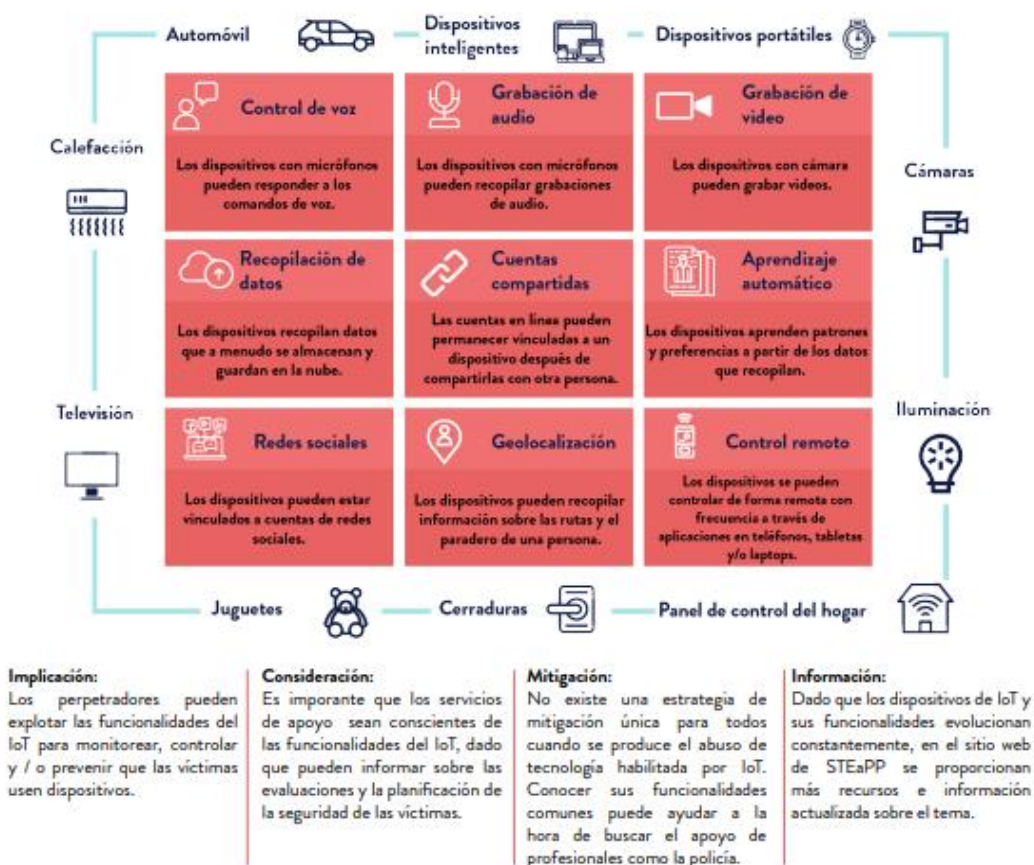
Automóvil

Dispositivos inteligentes

Dispositivos portátiles

Calefacción

Cámaras

Control de voz

Los dispositivos con micrófonos pueden responder a los comandos de voz.

Grabación de audio

Los dispositivos con micrófonos pueden recopilar grabaciones de audio.

Grabación de video

Los dispositivos con cámara pueden grabar videos.

Recopilación de datos

Los dispositivos recopilan datos que a menudo se almacenan y guardan en la nube.

Cuentas compartidas

Las cuentas en línea pueden permanecer vinculadas a un dispositivo después de compartirlas con otra persona.

Aprendizaje automático

Los dispositivos aprenden patrones y preferencias a partir de los datos que recopilan.

Televisión

Iluminación

Redes sociales

Los dispositivos pueden estar vinculados a cuentas de redes sociales.

Geolocalización

Los dispositivos pueden recopilar información sobre las rutas y el paradero de una persona.

Control remoto

Los dispositivos se pueden controlar de forma remota con frecuencia a través de aplicaciones en teléfonos, tabletas y/o laptops.

Juguetes

Cerraduras

Panel de control del hogar

Implicación:
Los perpetradores pueden explotar las funcionalidades del IoT para monitorear, controlar y / o prevenir que las víctimas usen dispositivos.

Consideración:
Es imporante que los servicios de apoyo sean conscientes de las funcionalidades del IoT, dado que pueden informar sobre las evaluaciones y la planificación de la seguridad de las víctimas.

Mitigación:
No existe una estrategia de mitigación única para todos cuando se produce el abuso de tecnología habilitada por IoT. Conocer sus funcionalidades comunes puede ayudar a la hora de buscar el apoyo de profesionales como la policía.

Información:
Dado que los dispositivos de IoT y sus funcionalidades evolucionan constantemente, en el sitio web de STEaPP se proporcionan más recursos e información actualizada sobre el tema.